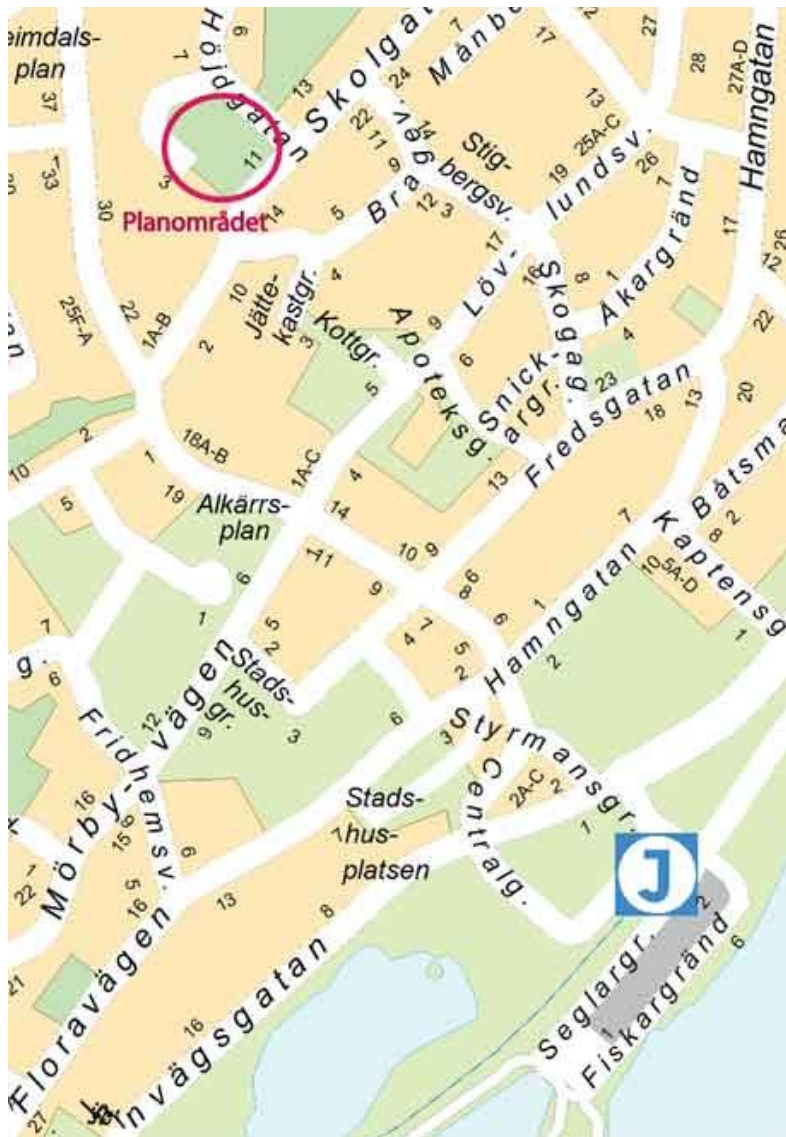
eimdals-
plan
Höjdgatan
Skolgat
Månb
Planområdet
Bragev.
Stig-
bergsv.
lundsv.
Hamngatan
Jätte-
kastgr.
Kottgr.
Apoteksg.
Löv-
Skogag.
Åkargränd
Snick-
argr.
Fredsgatan
Alkärrs-
plan
Kaptensg
Båtsma
Hamngatan
Stads-
hus-
gr.
Styrmansgr.
Centralg.
Fridhemsv.
Mörbyvägen
Stads-
hus-
platsen
Floravägen
Invägsgatan
Seglargr.
Fiskargränd
J
37
33
30
25E-A
22
1A-B
7
6
13
24
22
11
9
14
12
3
17
27
28
27A-D
13
25A-C
26
19
7
17
12
26
11
3
14
5
10
4
2
3
9
17
16
8
1
4
22
23
6
5
18
13
20
18A-B
1A-C
2
10
1
19
5
4
14
13
11
10
9
7
8
2
5A-D
10
6
9
8
6
1
1
2
7
6
1
5
2
4
7
5
2
3
6
9
12
3
16
15
9
6
7
22
1
5
16
13
8
2AC
2
1
2
6
21
16
27